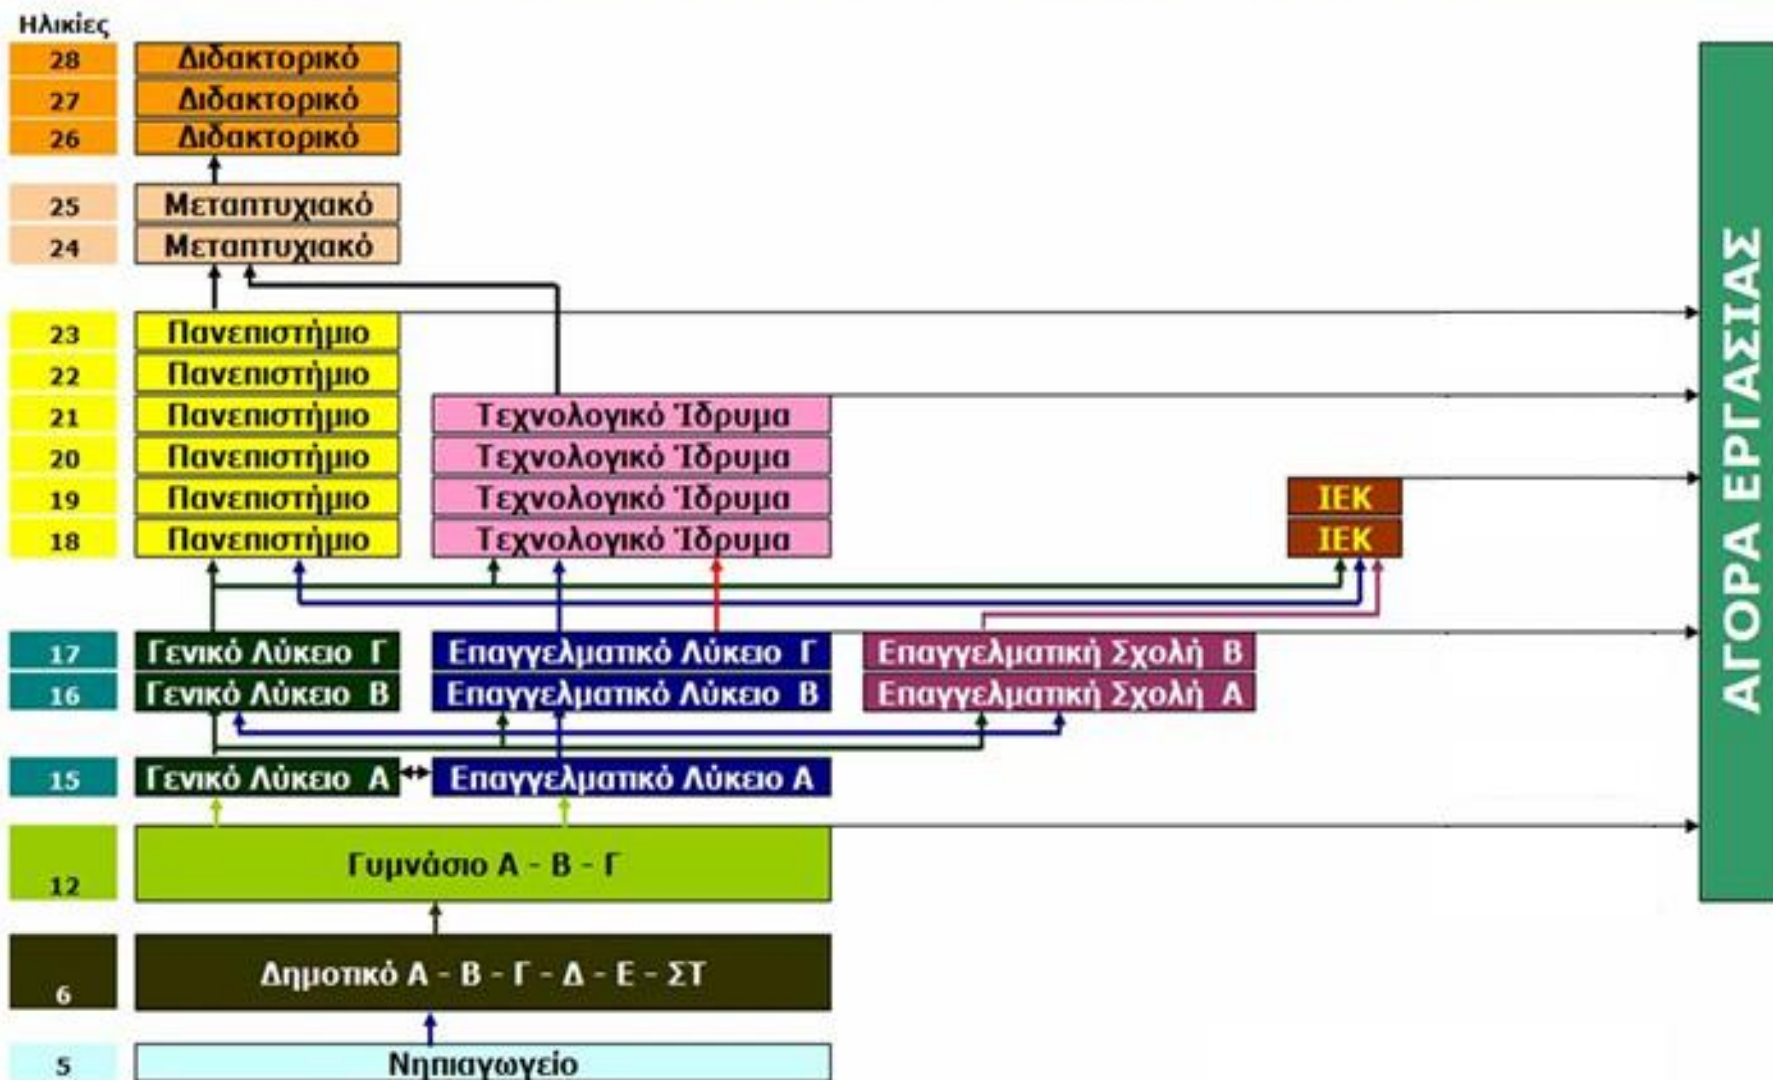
Ηλικίες

| | |
|---|---|
| 28 | Διδακτορικό |
| 27 | Διδακτορικό |
| 26 | Διδακτορικό |
| 25 | Μεταπτυχιακό |
| 24 | Μεταπτυχιακό |
| 23 | Πανεπιστήμιο |
| 22 | Πανεπιστήμιο |
| 21 | Πανεπιστήμιο |
| 20 | Πανεπιστήμιο |
| 19 | Πανεπιστήμιο |
| 18 | Πανεπιστήμιο |
| 17 | Γενικό Λύκειο Γ |
| 16 | Γενικό Λύκειο Β |
| 15 | Γενικό Λύκειο Α |
| 12 | Γυμνάσιο Α - Β - Γ |
| 6 | Δημοτικό Α - Β - Γ - Δ - Ε - ΣΤ |
| 5 | Νηπιαγωγείο |

Τεχνολογικό Ίδρυμα
Τεχνολογικό Ίδρυμα
Τεχνολογικό Ίδρυμα
Τεχνολογικό Ίδρυμα

ΙΕΚ
ΙΕΚ

Επαγγελματικό Λύκειο Γ
Επαγγελματικό Λύκειο Β
Επαγγελματικό Λύκειο Α

Επαγγελματική Σχολή Β
Επαγγελματική Σχολή Α

ΑΓΟΡΑ ΕΡΓΑΣΙΑΣ